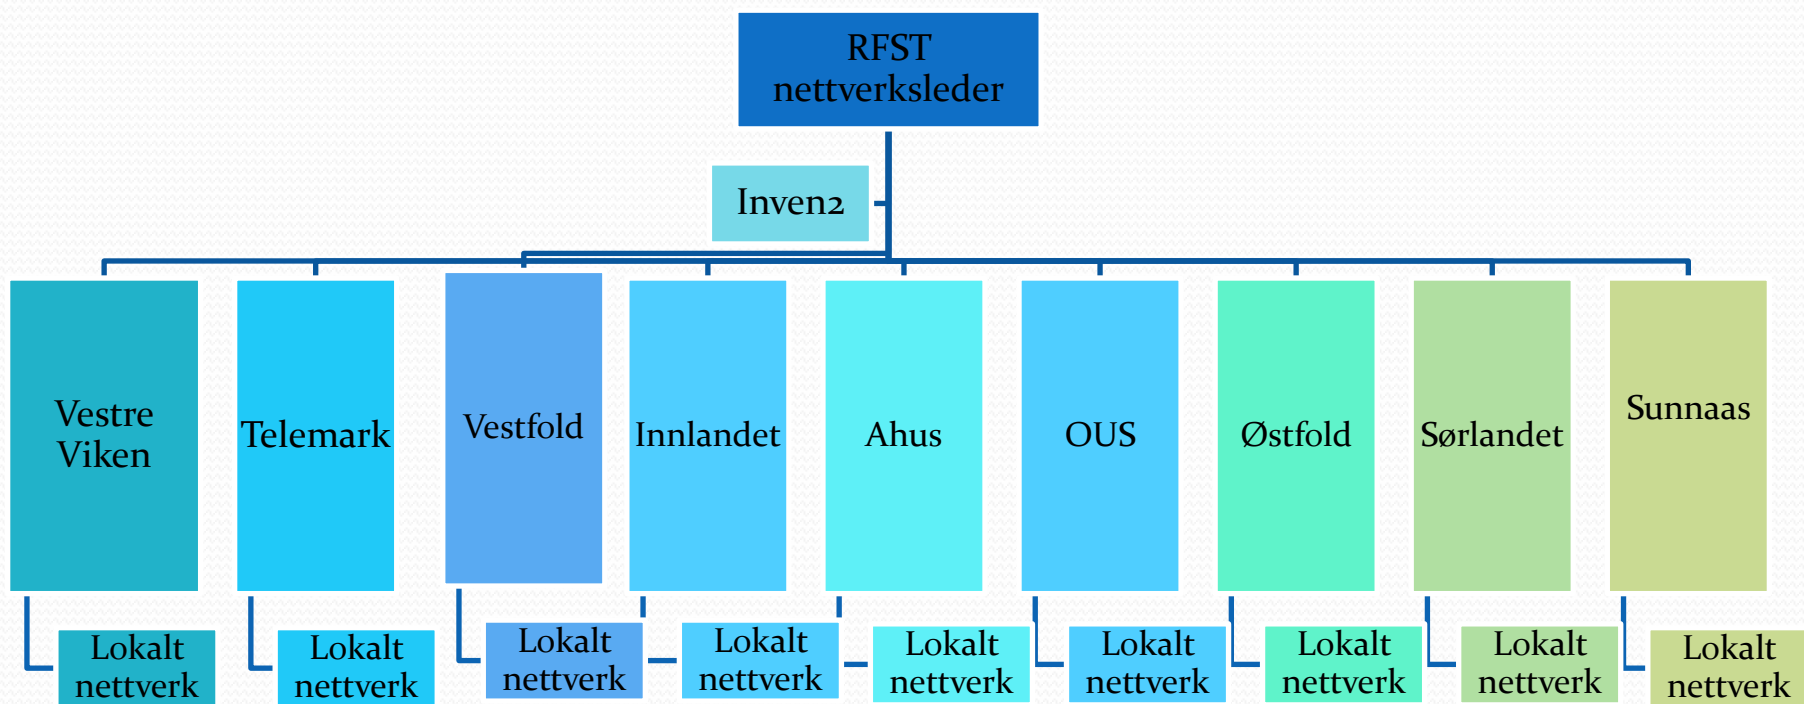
RFST nettverksleder

Inven2

Vestre Viken

Telemark

Vestfold

Innlandet

Ahus

OUS

Østfold

Sørlandet

Sunnaas

Lokalt nettverk

Lokalt nettverk

Lokalt nettverk

Lokalt nettverk

Lokalt nettverk

Lokalt nettverk

Lokalt nettverk

Lokalt nettverk

Lokalt nettverk